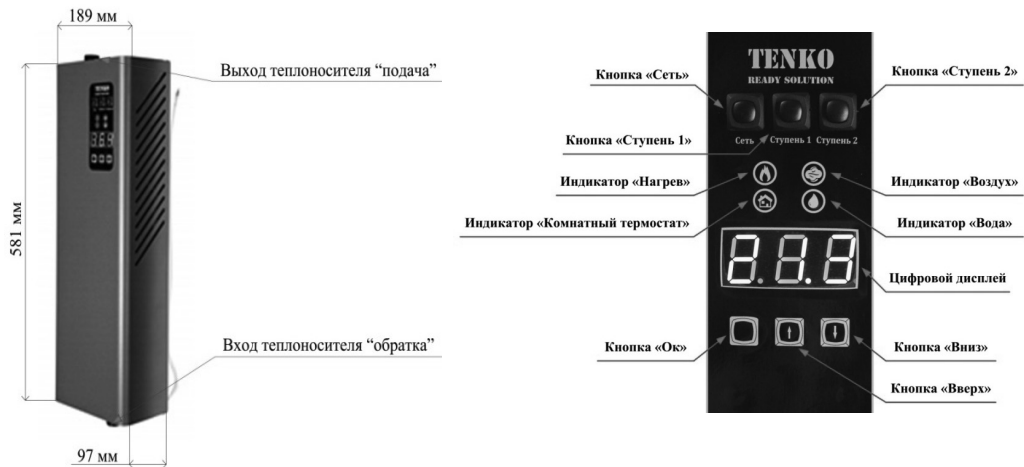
189 мм

581 мм

Выход теплоносителя "подача"

Вход теплоносителя "обратка"

97 мм

TENKO
READY SOLUTION

Кнопка «Сеть»

Кнопка «Ступень 2»

Кнопка «Ступень 1»

Сеть Ступень 1 Ступень 2

Индикатор «Нагрев»

Индикатор «Воздух»

Индикатор «Комнатный термостат»

Индикатор «Вода»

8.8.8

Цифровой дисплей

Кнопка «Ок»

Кнопка «Вниз»

Кнопка «Вверх»